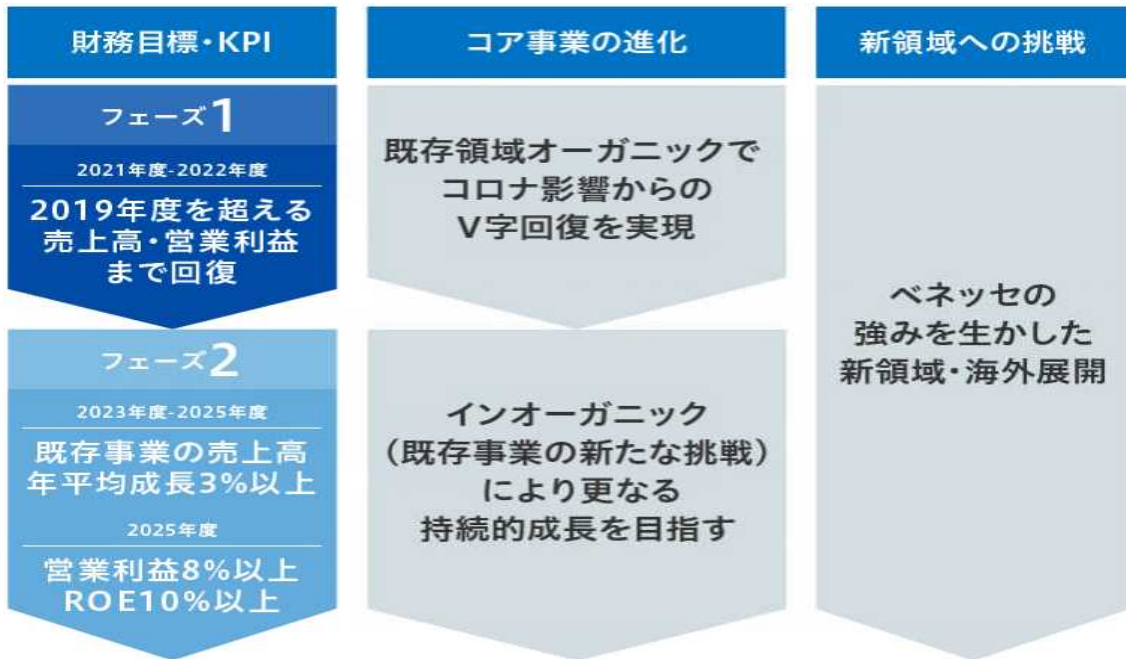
財務目標・KPI

フェーズ1

2021年度-2022年度

2019年度を超える売上高・営業利益まで回復

フェーズ2

2023年度-2025年度

既存事業の売上高年平均成長3%以上

2025年度

営業利益8%以上
ROE10%以上

コア事業の進化

既存領域オーガニックでコロナ影響からのV字回復を実現

インオーガニック（既存事業の新たな挑戦）により更なる持続的成長を目指す

新領域への挑戦

ベネッセの強みを生かした新領域・海外展開